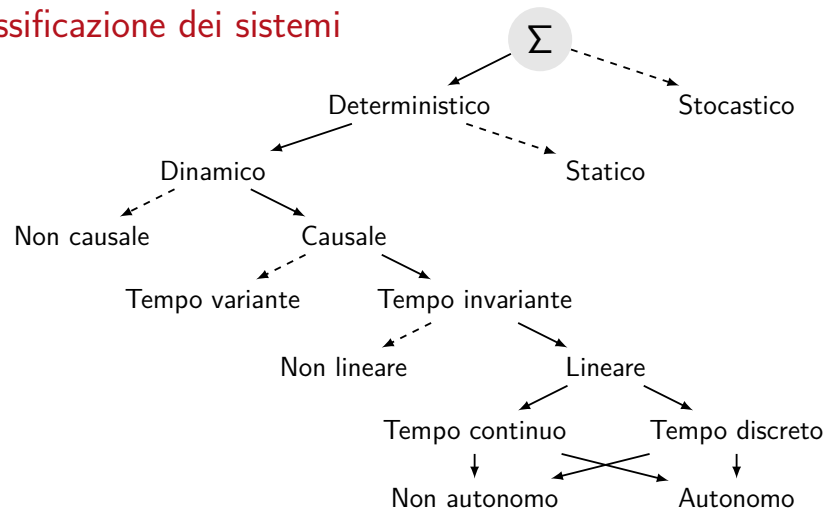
ssificazione dei sistemi

$\Sigma$

Deterministico

Stocastico

Dinamico

Statico

Non causale

Causale

Tempo variante

Tempo invariante

Non lineare

Lineare

Tempo continuo

Tempo discreto

Non autonomo

Autonomo